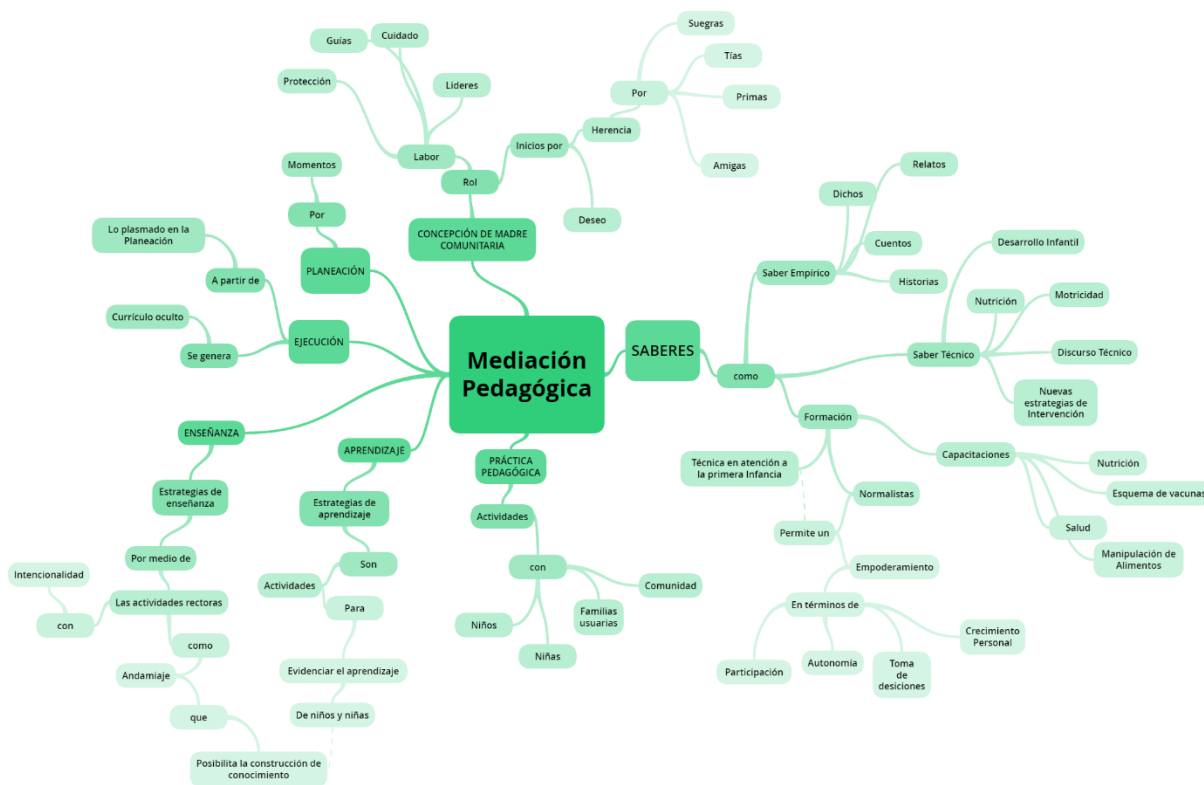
Mediación Pedagógica

CONCEPCIÓN DE MADRE COMUNITARIA

Rol

Labor

Guías

Cuidado

Protección

Lideres

Inicios por

Herencia

Por

Suegras

Tías

Primas

Amigas

Deseo

SABERES

como

Saber Empírico

Dichos

Relatos

Cuentos

Historias

Saber Técnico

Desarrollo Infantil

Nutrición

Motricidad

Discurso Técnico

Nuevas estrategias de Intervención

Formación

Técnica en atención a la primera Infancia

Normalistas

Capacitaciones

Nutrición

Esquema de vacunas

Salud

Manipulación de Alimentos

Permite un

Empoderamiento

En términos de

Participación

Autonomía

Toma de desiciones

Crecimiento Personal

PLANEACIÓN

Por

Momentos

EJECUCIÓN

A partir de

Lo plasmado en la Planeación

Se genera

Currículo oculto

ENSEÑANZA

Estrategias de enseñanza

Por medio de

Las actividades rectoras

Intencionalidad

con

como

Andamiaje

que

Posibilita la construcción de conocimiento

APRENDIZAJE

Estrategias de aprendizaje

Son

Actividades

Para

Evidenciar el aprendizaje

De niños y niñas

PRÁCTICA PEDAGÓGICA

Actividades

con

Niños

Niñas

Familias usuarias

Comunidad